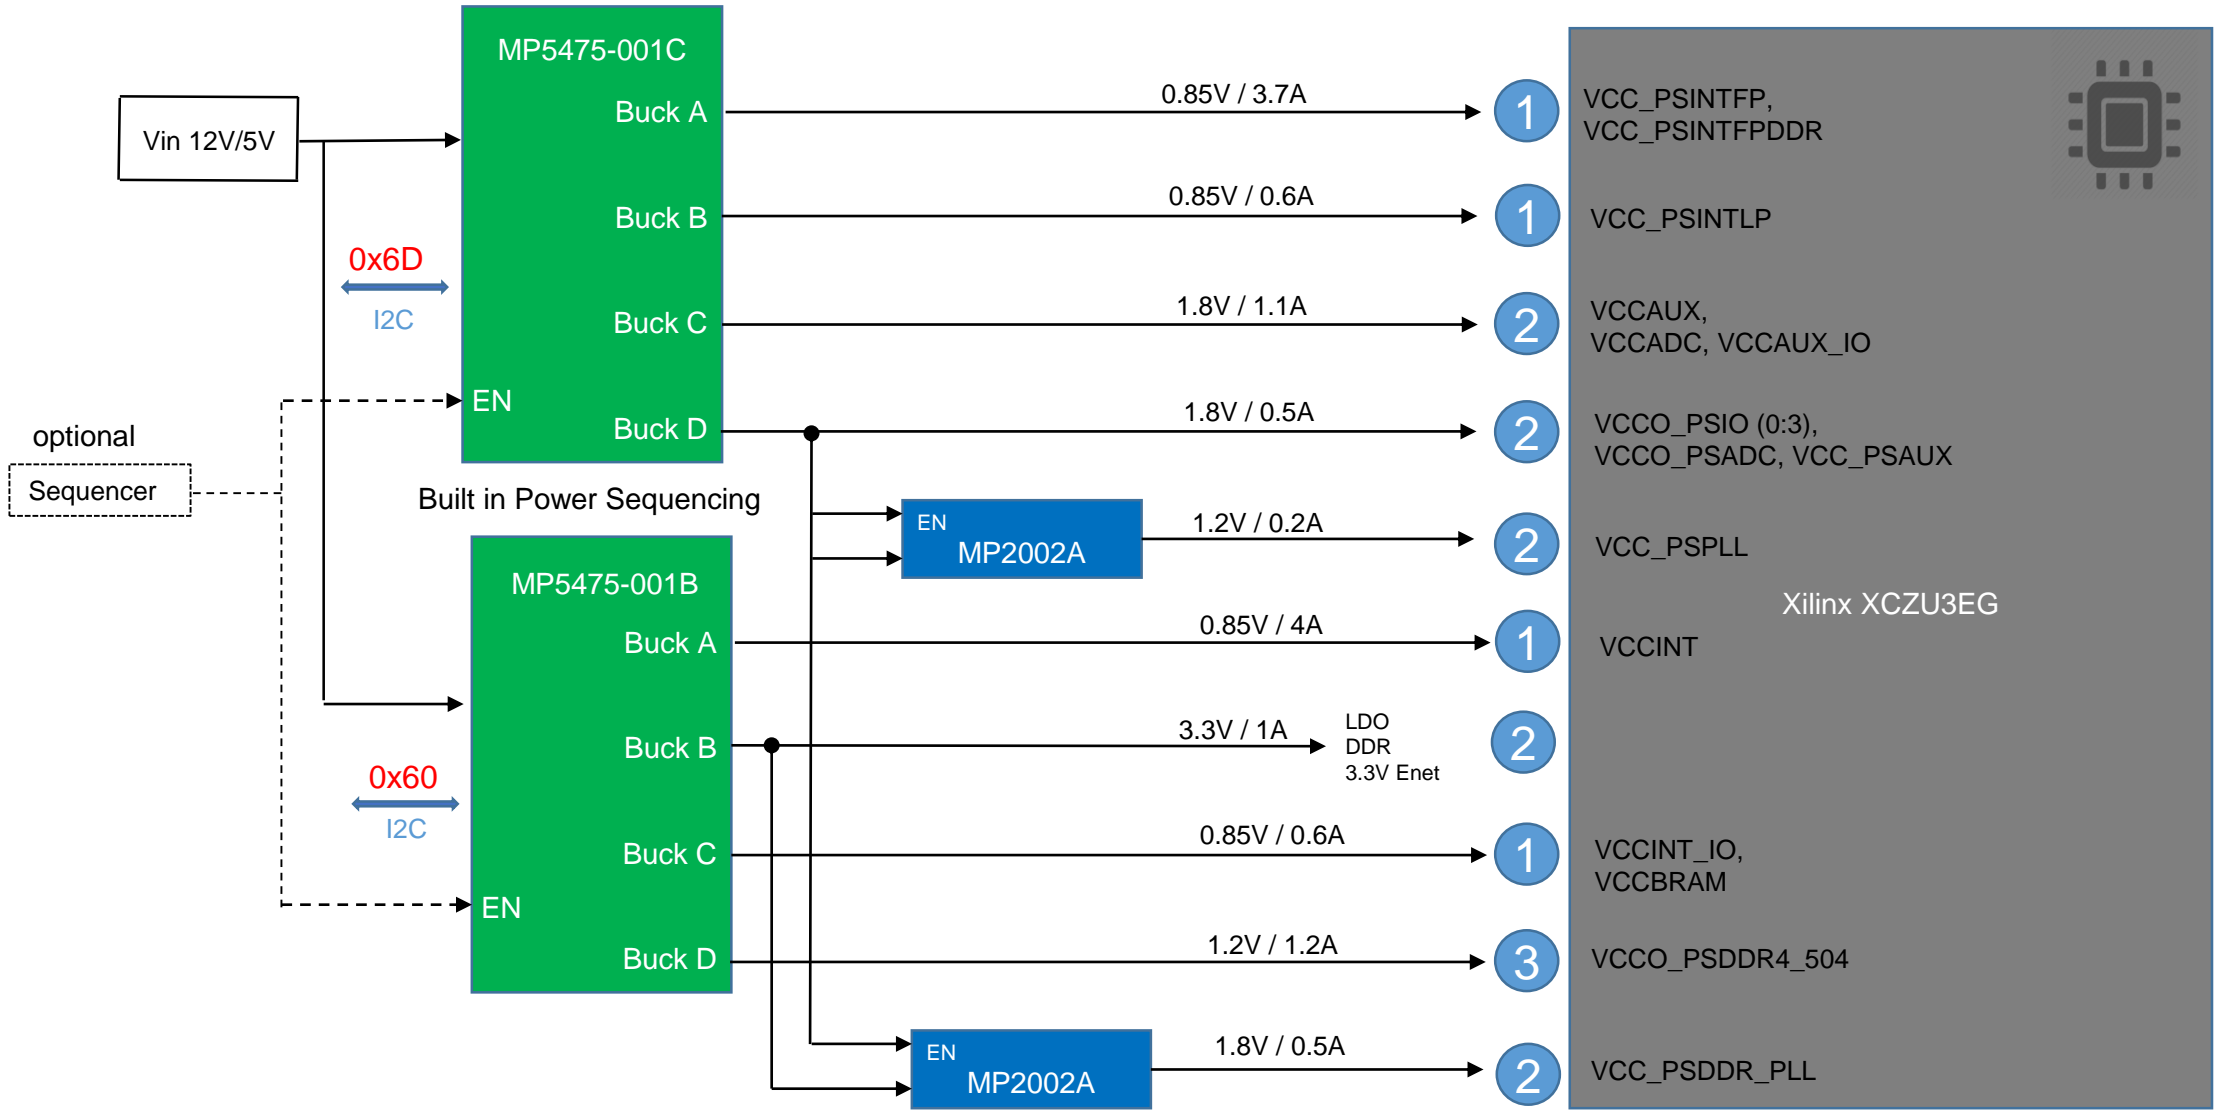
MP5475-001C

Buck A

Buck B

Buck C

EN

Buck D

Vin 12V/5V

0x6D

I2C

optional

Sequencer

Built in Power Sequencing

0.85V / 3.7A

0.85V / 0.6A

1.8V / 1.1A

1.8V / 0.5A

EN

MP2002A

1.2V / 0.2A

MP5475-001B

Buck A

Buck B

Buck C

EN

Buck D

0x60

I2C

0.85V / 4A

3.3V / 1A

LDO
DDR
3.3V Enet

0.85V / 0.6A

1.2V / 1.2A

EN

MP2002A

1.8V / 0.5A

1

VCC_PSINTFP,
VCC_PSINTFPDDR

1

VCC_PSINTLP

2

VCCAUX,
VCCADC, VCCAUX_IO

2

VCCO_PSIO (0:3),
VCCO_PSADC, VCC_PSAUX

2

VCC_PSPLL

Xilinx XCZU3EG

1

VCCINT

2

1

VCCINT_IO,
VCCBRAM

3

VCCO_PSDDR4_504

2

VCC_PSDDR_PLL